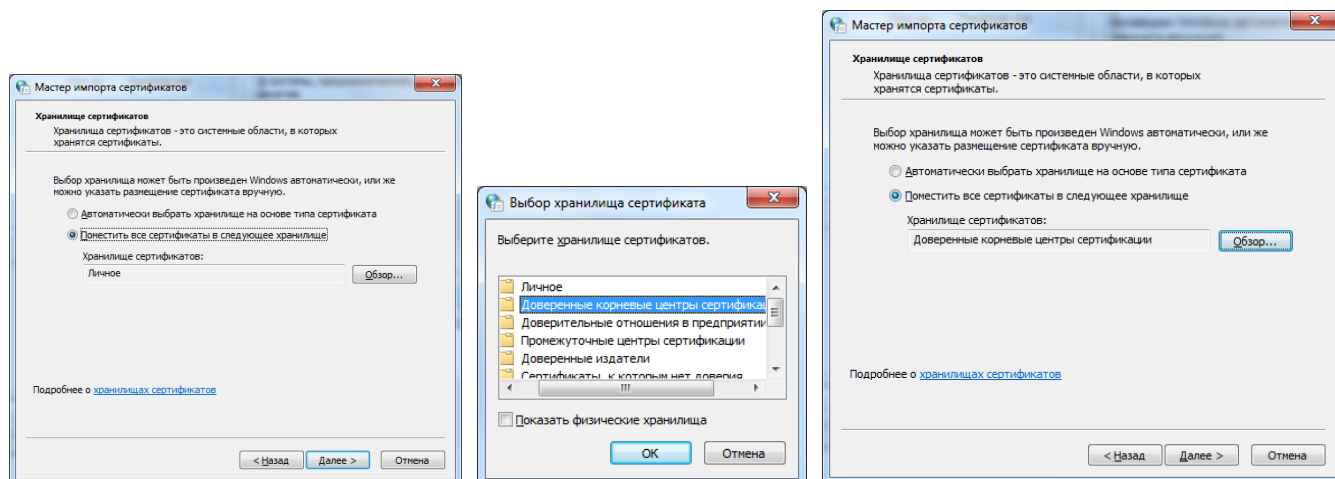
Мастер импорта сертификатов

Хранилище сертификатов
Хранилища сертификатов - это системные области, в которых хранятся сертификаты.

Выбор хранилища может быть произведен Windows автоматически, или же можно указать размещение сертификата вручную.

Автоматически выбрать хранилище на основе типа сертификата
Поместить все сертификаты в следующее хранилище
Хранилище сертификатов:
Личное
Обзор...

Подробнее о хранилищах сертификатов

< Назад
Далее >
Отмена

Выбор хранилища сертификата

Выберите хранилище сертификатов.

Личное
Доверенные корневые центры сертификаци
Доверительные отношения в предприяти
Промежуточные центры сертификации
Доверенные издатели
Сертификаты, к которым нет доверия

Показать физические хранилища

OK
Отмена

Мастер импорта сертификатов

Хранилище сертификатов
Хранилища сертификатов - это системные области, в которых хранятся сертификаты.

Выбор хранилища может быть произведен Windows автоматически, или же можно указать размещение сертификата вручную.

Автоматически выбрать хранилище на основе типа сертификата
Поместить все сертификаты в следующее хранилище
Хранилище сертификатов:
Доверенные корневые центры сертификации
Обзор...

Подробнее о хранилищах сертификатов

< Назад
Далее >
Отмена